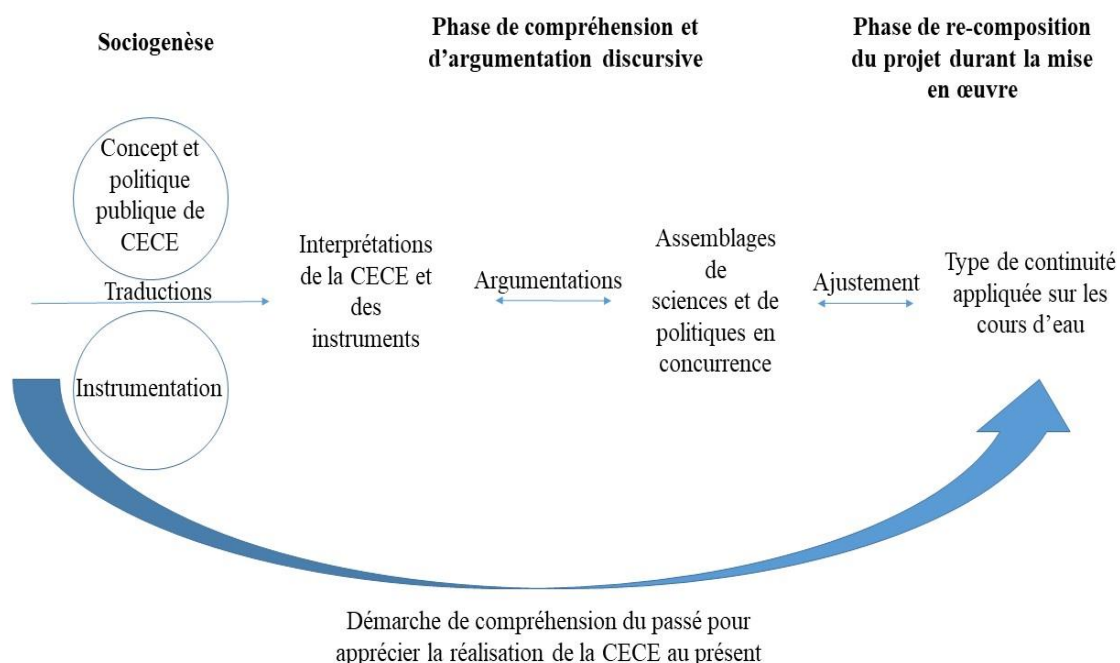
Sociogenèse

Phase de compréhension et d'argumentation discursive

Phase de re-composition du projet durant la mise en œuvre

Concept et politique publique de CECE

Traductions

Instrumentation

Interprétations de la CECE et des instruments

Argumentations

Assemblages de sciences et de politiques en concurrence

Ajustement

Type de continuité appliquée sur les cours d'eau

Démarche de compréhension du passé pour apprécier la réalisation de la CECE au présent